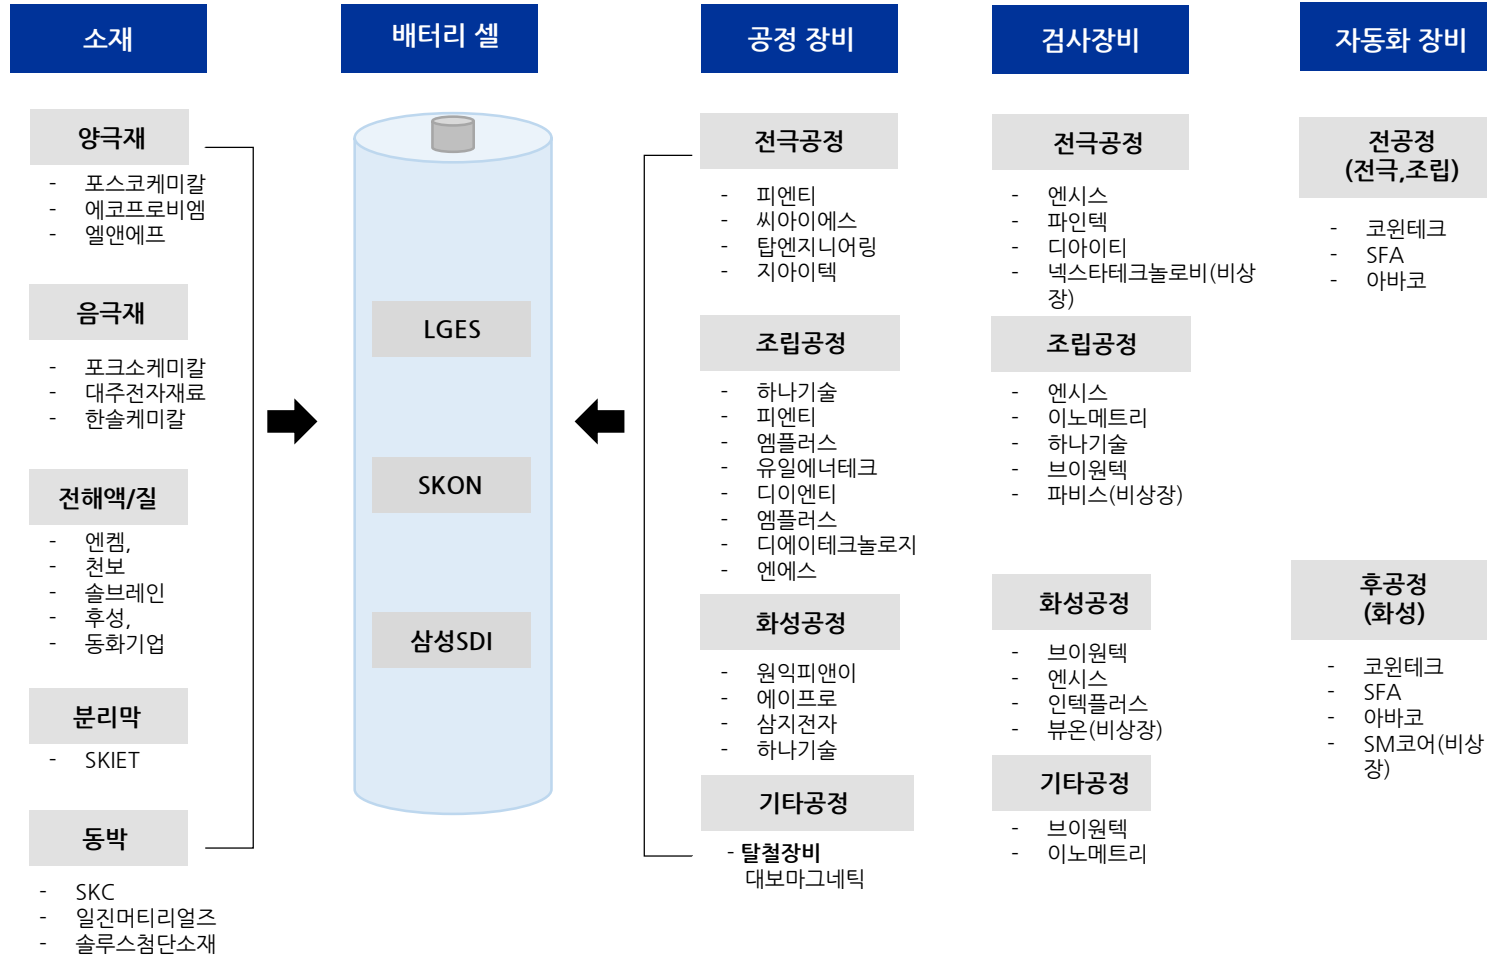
소재

양극재
- 포스코케미칼
- 에코프로비엠
- 엘앤에프

음극재
- 포크소케미칼
- 대주전자재료
- 한솔케미칼

전해액/질
- 엔켐,
- 천보
- 솔브레인
- 후성,
- 동화기업

분리막
- SKIET

동박
- SKC
- 일진머티리얼즈
- 솔루스첨단소재

배터리 셀

LGES

SKON

삼성SDI

공정 장비

전극공정
- 피엔티
- 씨아이에스
- 탑엔지니어링
- 지아이텍

조립공정
- 하나기술
- 피엔티
- 엠플러스
- 유일에너테크
- 디이엔티
- 엠플러스
- 디에이테크놀로지
- 엔에스

화성공정
- 원익피앤이
- 에이프로
- 삼지전자
- 하나기술

기타공정
- 탈철장비
대보마그네틱

검사장비

전극공정
- 엔시스
- 파인텍
- 디아이티
- 넥스타테크놀로비(비상장)

조립공정
- 엔시스
- 이노메트리
- 하나기술
- 브이원텍
- 파비스(비상장)

화성공정
- 브이원텍
- 엔시스
- 인텍플러스
- 뷰온(비상장)

기타공정
- 브이원텍
- 이노메트리

자동화 장비

전공정
(전극,조립)
- 코윈테크
- SFA
- 아바코

후공정
(화성)
- 코윈테크
- SFA
- 아바코
- SM코어(비상장)